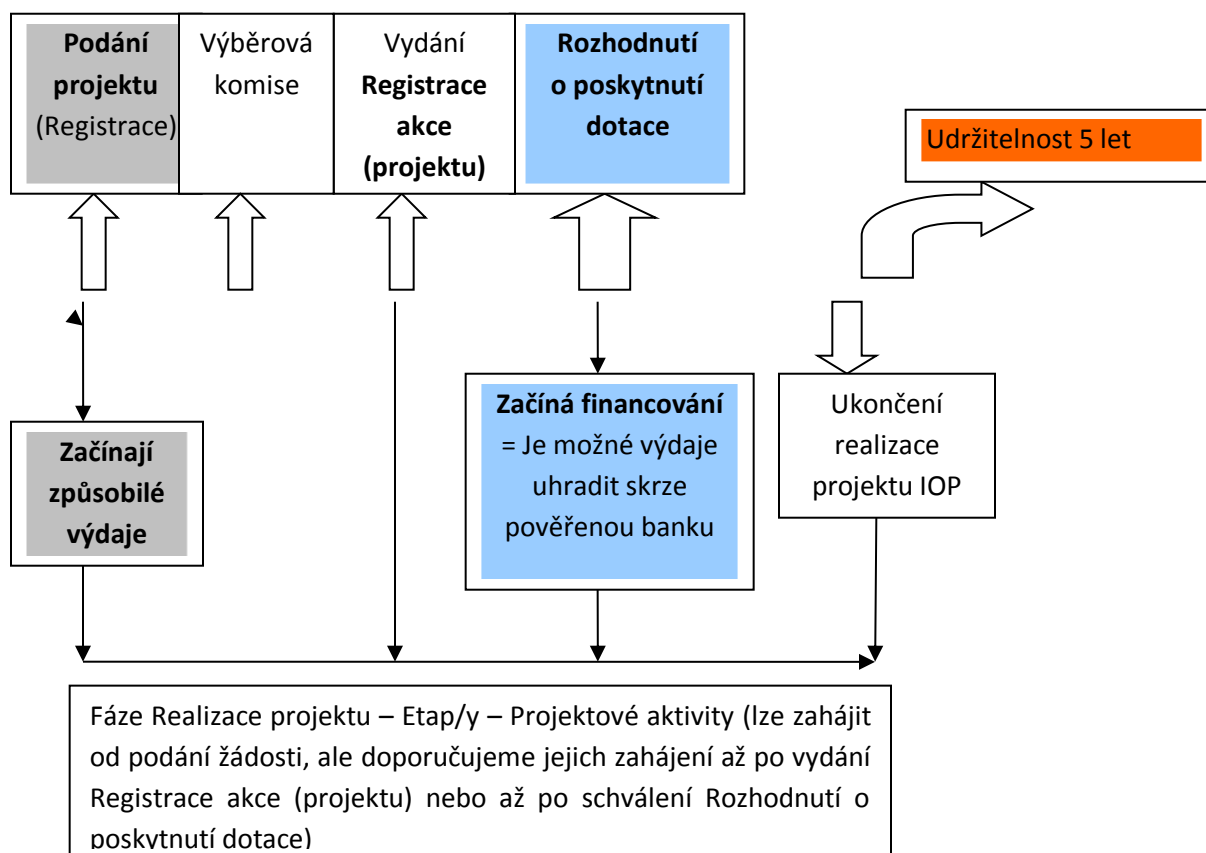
**Podání projektu** (Registrace)

Výběrová komise

Vydání **Registrace akce (projektu)**

**Rozhodnutí o poskytnutí dotace**

Udržitelnost 5 let

**Začínají způsobilé výdaje**

**Začíná financování** = Je možné výdaje uhradit skrze pověřenou banku

Ukončení realizace projektu IOP

Fáze Realizace projektu – Etap/y – Projektové aktivity (lze zahájit od podání žádosti, ale doporučujeme jejich zahájení až po vydání Registrace akce (projektu) nebo až po schválení Rozhodnutí o poskytnutí dotace)